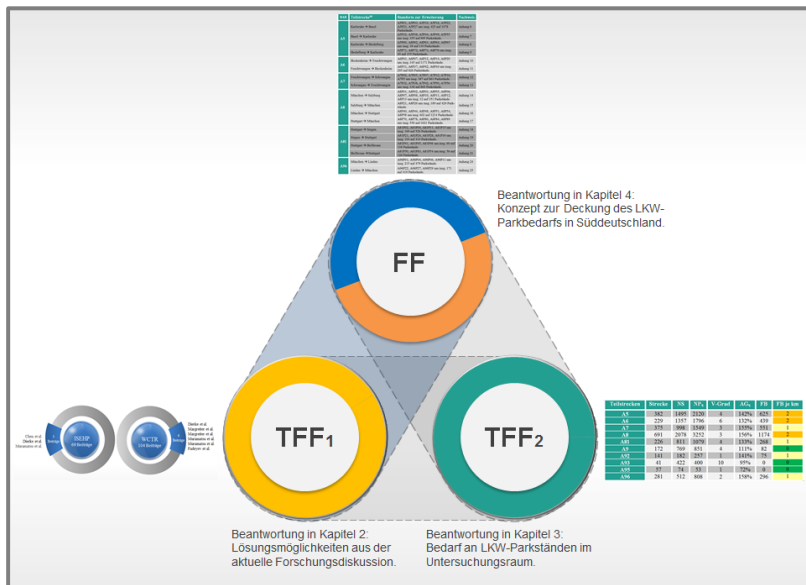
Beantwortung in Kapitel 4:
Konzept zur Deckung des LKW-Parkbedarfs in Süddeutschland.

FF

TFF1

TFF2

Beantwortung in Kapitel 2:
Lösungsmöglichkeiten aus der aktuelle Forschungsdiskussion.

Beantwortung in Kapitel 3:
Bedarf an LKW-Parkständen im Untersuchungsraum.

ISEHP

WCTR

| Teilstrecken | Strecke | NS | $SP_k$ | V-Grad | $AG_k$ | FB | FB je km |
|---|---|---|---|---|---|---|---|
| A3 | 382 | 1495 | 2120 | 1 | 102% | 625 | 2 |
| A5 | 229 | 1157 | 1796 | 4 | 132% | 439 | 2 |
| A6 | 375 | 998 | 1549 | 3 | 155% | 551 | 1 |
| A8 | 691 | 2078 | 3252 | 3 | 156% | 1174 | 2 |
| A81 | 236 | 813 | 1079 | 4 | 133% | 266 | 1 |
| A7 | 172 | 769 | 851 | 4 | 111% | 82 | 0 |
| A92 | 141 | 182 | 257 | 1 | 141% | 75 | 1 |
| A93 | 41 | 422 | 400 | 10 | 95% | 0 | 0 |
| A95 | 57 | 74 | 55 | 1 | 74% | 0 | 0 |
| A96 | 281 | 512 | 808 | 2 | 158% | 296 | 1 |